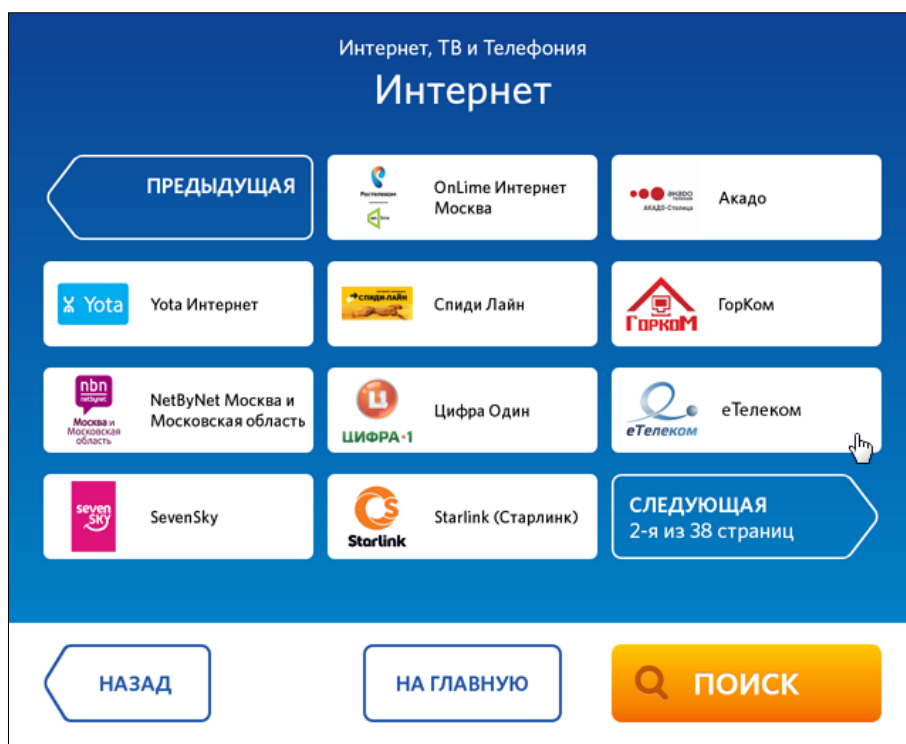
Интернет, ТВ и Телефония

Интернет

ПРЕДЫДУЩАЯ

Ростелеком OnLime Интернет Москва

АКАДО АКАДО-Столица Акадо

Yota Yota Интернет

Спиди-Лайн Спиди Лайн

ГорКоМ ГорКом

nbn netbynet Москва и Московская область NetByNet Москва и Московская область

ЦИФРА-1 Цифра Один

еТелеком еТелеком

seven sky SevenSky

Starlink Starlink (Старлинк)

СЛЕДУЮЩАЯ
2-я из 38 страниц

НАЗАД

НА ГЛАВНУЮ

ПОИСК